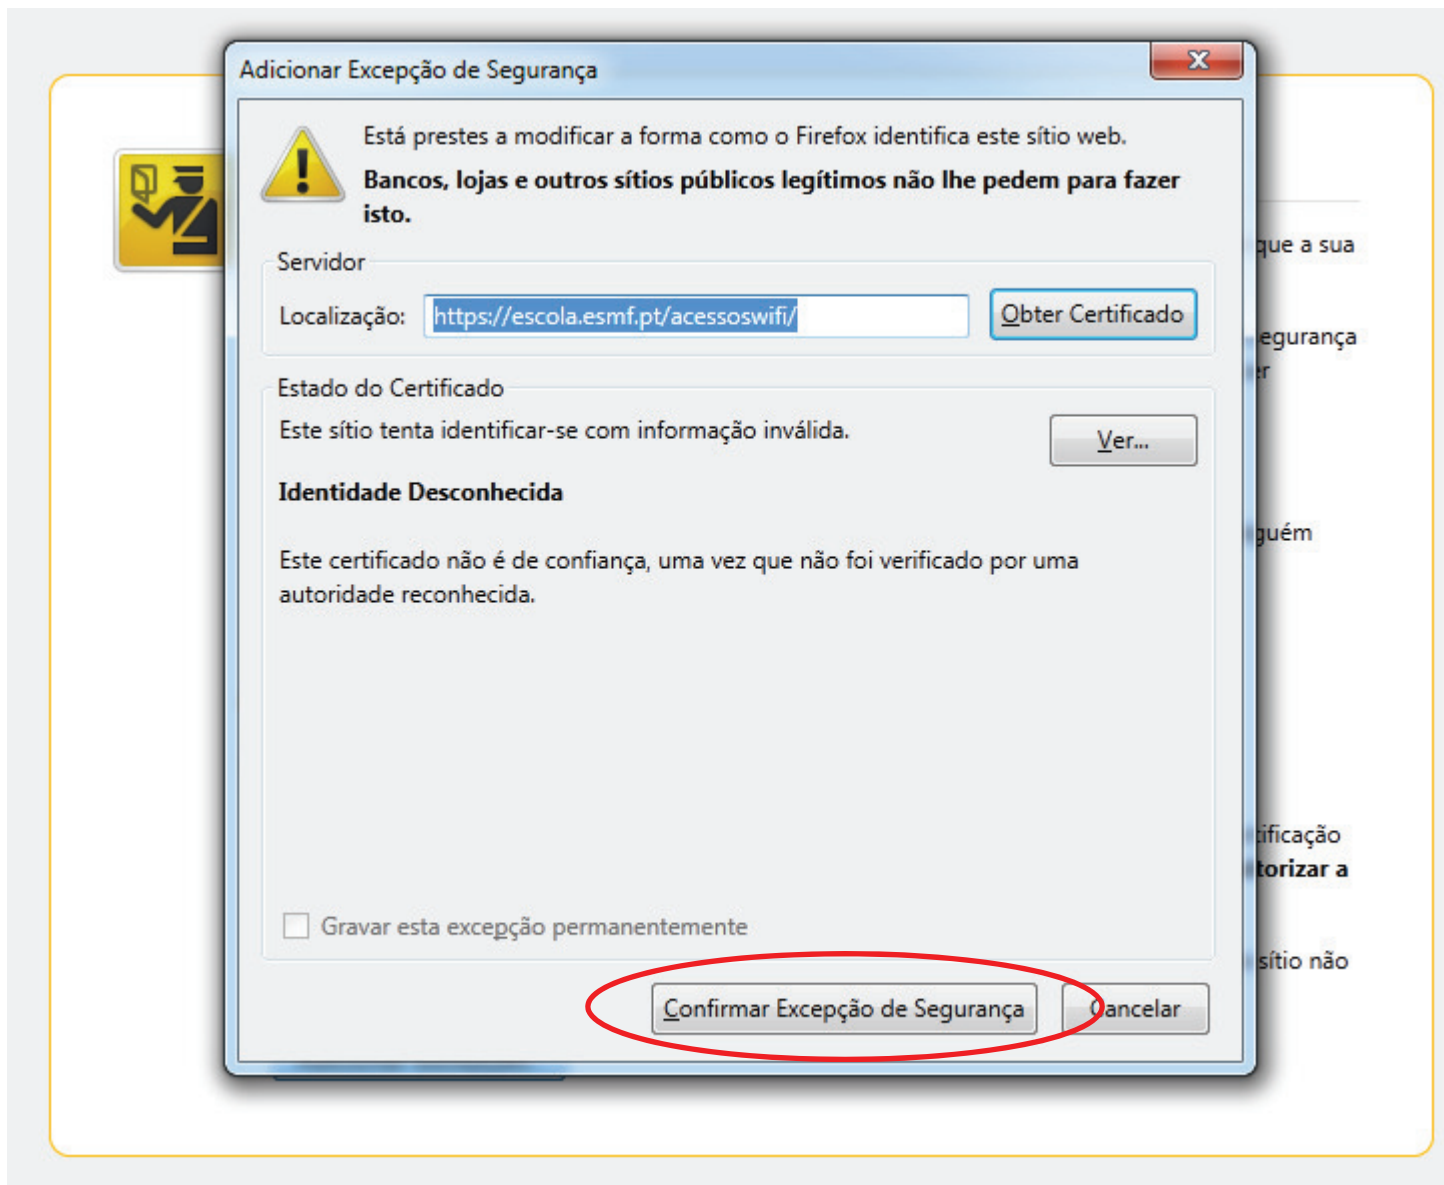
Adicionar Excepção de Segurança

X

Está prestes a modificar a forma como o Firefox identifica este sítio web.

**Bancos, lojas e outros sítios públicos legítimos não lhe pedem para fazer isto.**

Servidor

Localização: https://escola.esmf.pt/acessoswifi/

Obter Certificado

Estado do Certificado

Este sítio tenta identificar-se com informação inválida.

Ver...

**Identidade Desconhecida**

Este certificado não é de confiança, uma vez que não foi verificado por uma autoridade reconhecida.

Gravar esta excepção permanentemente

Confirmar Excepção de Segurança

Cancelar

que a sua

egurança

r

guém

ificação

torizar a

sítio não